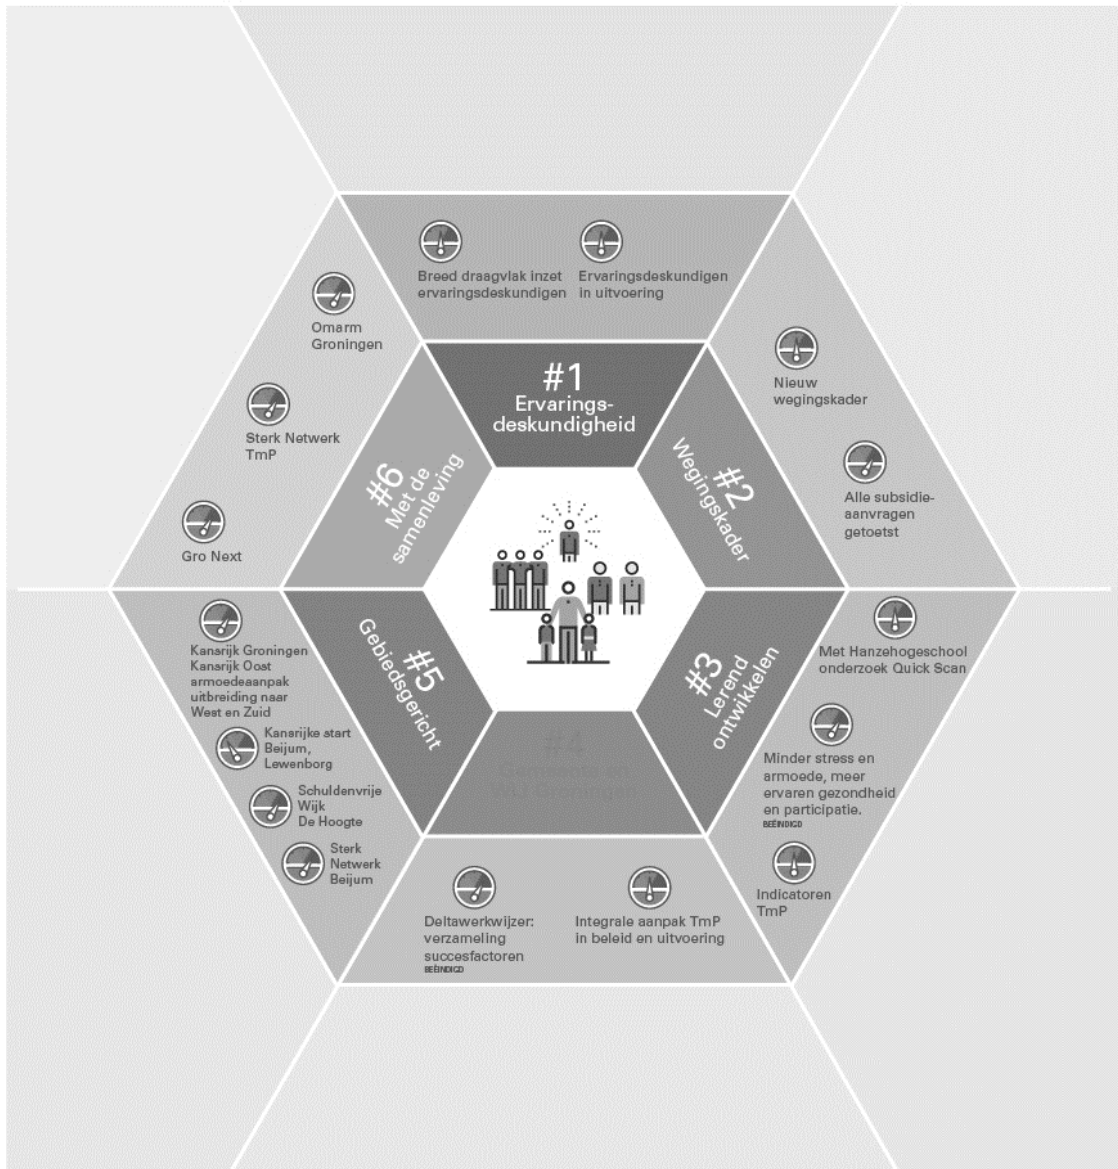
Breed draagvlak inzet ervaringsdeskundigen

Ervaringsdeskundigen in uitvoering

Omarm Groningen

Sterk Netwerk TmP

Gro Next

Nieuw wegingskader

Alle subsidie-aanvragen getoetst

#1 Ervarings-deskundigheid

#2 Wegingskader

#3 Lerend ontwikkelen

#4 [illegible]

#5 Gebiedsgericht

#6 Met de samenleving

Kanarijk Groningen Kanarijk Oost armoedeaanpak uitbreiding naar West en Zuid

Kanarijke start Beijum, Lewenborg

Schuldenvrije Wijk De Hoogte

Sterk Netwerk Beijum

Met Hanzehogeschool onderzoek Quick Scan

Minder stress en armoede, meer ervaren gezondheid en participatie.
BEËINDIGD

Indicatoren TmP

Deltawerkwijzer: verzameling succesfactoren
BEËINDIGD

Integrale aanpak TmP in beleid en uitvoering